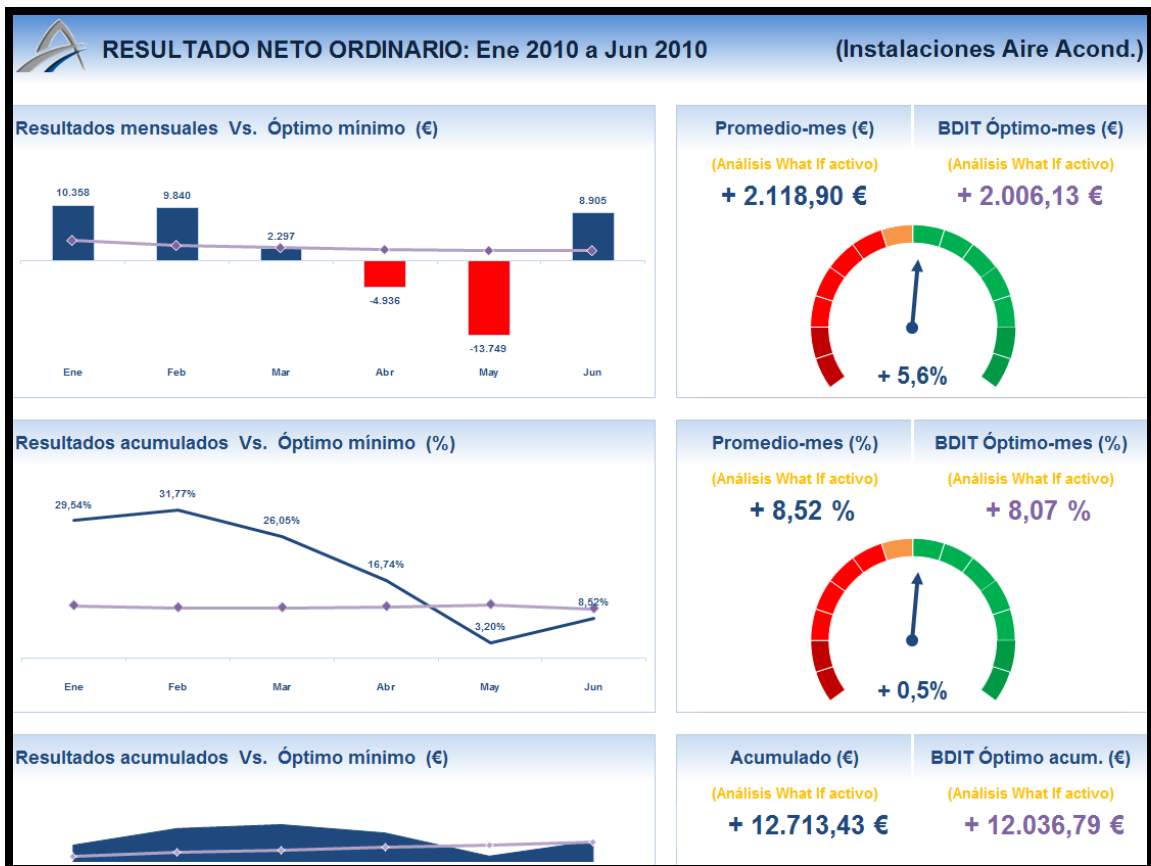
RESULTADO NETO ORDINARIO: Ene 2010 a Jun 2010

(Instalaciones Aire Acond.)

Resultados mensuales Vs. Óptimo mínimo (€)

10.358
9.840
2.297
-4.936
-13.749
8.905

Ene
Feb
Mar
Abr
May
Jun

Promedio-mes (€)
(Análisis What If activo)
+ 2.118,90 €

BDIT Óptimo-mes (€)
(Análisis What If activo)
+ 2.006,13 €

+ 5,6%

Resultados acumulados Vs. Óptimo mínimo (%)

29,54%
31,77%
26,05%
16,74%
3,20%
8,52%

Ene
Feb
Mar
Abr
May
Jun

Promedio-mes (%)
(Análisis What If activo)
+ 8,52 %

BDIT Óptimo-mes (%)
(Análisis What If activo)
+ 8,07 %

+ 0,5%

Resultados acumulados Vs. Óptimo mínimo (€)

Acumulado (€)
(Análisis What If activo)
+ 12.713,43 €

BDIT Óptimo acum. (€)
(Análisis What If activo)
+ 12.036,79 €